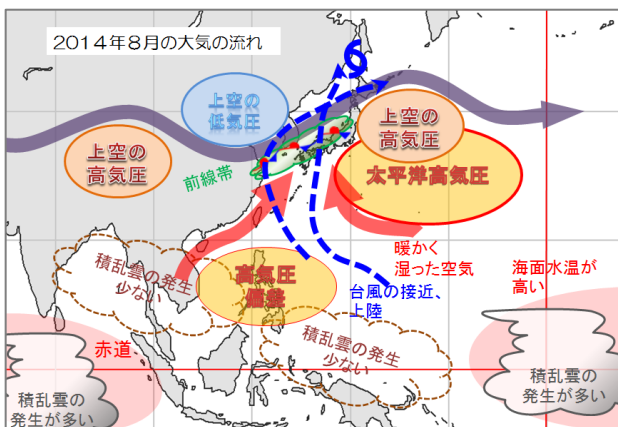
２０１４年８月の大気の流れ

上空の低気圧

上空の高気圧

上空の高気圧

前線帯

太平洋高気圧

暖かく湿った空気

海面水温が高い

積乱雲の発生少ない

高気圧偏在

台風の接近、上陸

赤道

積乱雲の発生少ない

積乱雲の発生が多い

積乱雲の発生が多い